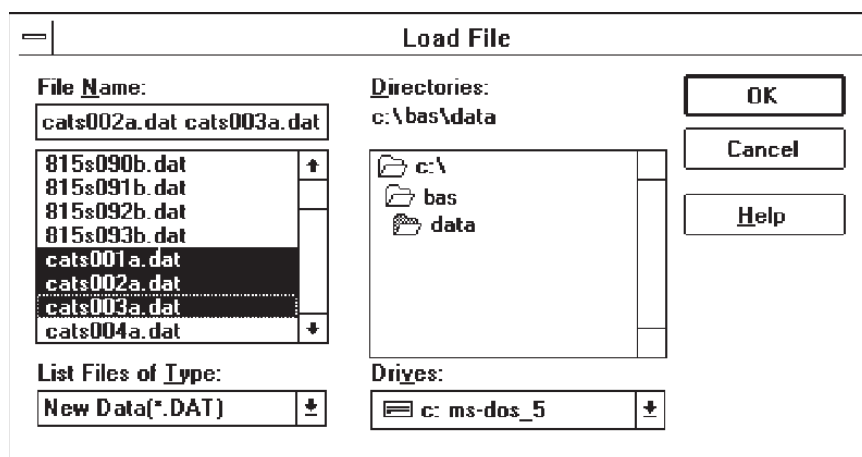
Load File

File Name:
cats002a.dat cats003a.dat

815s090b.dat
815s091b.dat
815s092b.dat
815s093b.dat
cats001a.dat
cats002a.dat
cats003a.dat
cats004a.dat

List Files of Type:
New Data(*.DAT)

Directories:
c:\bas\data

c:\
bas
data

Drives:
c: ms-dos_5

OK
Cancel
Help